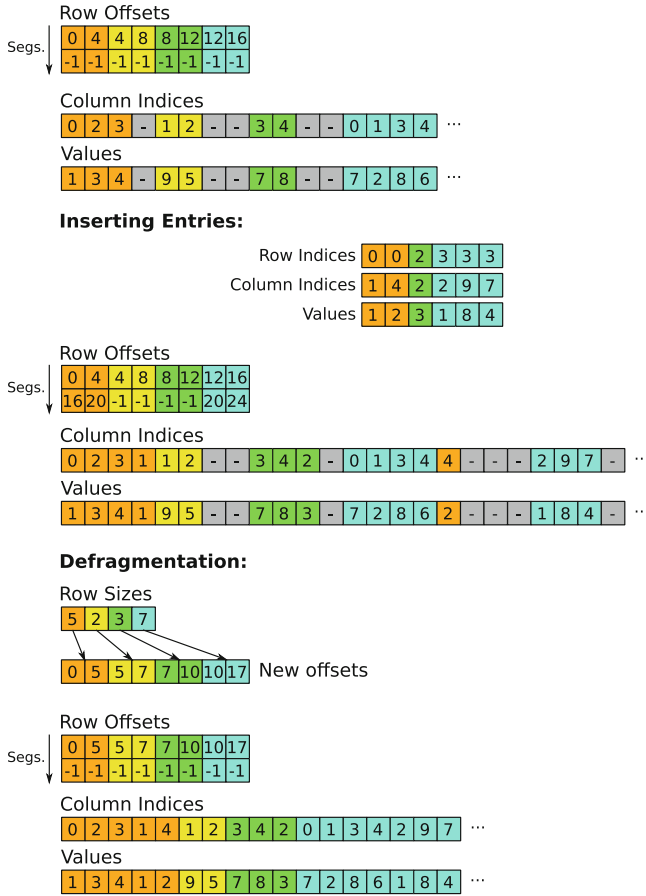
Row Offsets

Segs.

| 0 | 4 | 4 | 8 | 8 | 12 | 12 | 16 |
|---|---|---|---|---|---|---|---|
| -1 | -1 | -1 | -1 | -1 | -1 | -1 | -1 |

Column Indices

| 0 | 2 | 3 | - | 1 | 2 | - | - | 3 | 4 | - | - | 0 | 1 | 3 | 4 | ··· |
|---|---|---|---|---|---|---|---|---|---|---|---|---|---|---|---|---|

Values

| 1 | 3 | 4 | - | 9 | 5 | - | - | 7 | 8 | - | - | 7 | 2 | 8 | 6 | ··· |
|---|---|---|---|---|---|---|---|---|---|---|---|---|---|---|---|---|

Inserting Entries:

| Row Indices | 0 | 0 | 2 | 3 | 3 | 3 |
|---|---|---|---|---|---|---|
| Column Indices | 1 | 4 | 2 | 2 | 9 | 7 |
| Values | 1 | 2 | 3 | 1 | 8 | 4 |

Row Offsets

Segs.

| 0 | 4 | 4 | 8 | 8 | 12 | 12 | 16 |
|---|---|---|---|---|---|---|---|
| 16 | 20 | -1 | -1 | -1 | -1 | 20 | 24 |

Column Indices

| 0 | 2 | 3 | 1 | 1 | 2 | - | - | 3 | 4 | 2 | - | 0 | 1 | 3 | 4 | 4 | - | - | - | 2 | 9 | 7 | - | ·· |
|---|---|---|---|---|---|---|---|---|---|---|---|---|---|---|---|---|---|---|---|---|---|---|---|---|

Values

| 1 | 3 | 4 | 1 | 9 | 5 | - | - | 7 | 8 | 3 | - | 7 | 2 | 8 | 6 | 2 | - | - | - | 1 | 8 | 4 | - | ·· |
|---|---|---|---|---|---|---|---|---|---|---|---|---|---|---|---|---|---|---|---|---|---|---|---|---|

Defragmentation:

Row Sizes

| 5 | 2 | 3 | 7 |
|---|---|---|---|

| 0 | 5 | 5 | 7 | 7 | 10 | 10 | 17 |
|---|---|---|---|---|---|---|---|

New offsets

Row Offsets

Segs.

| 0 | 5 | 5 | 7 | 7 | 10 | 10 | 17 |
|---|---|---|---|---|---|---|---|
| -1 | -1 | -1 | -1 | -1 | -1 | -1 | -1 |

Column Indices

| 0 | 2 | 3 | 1 | 4 | 1 | 2 | 3 | 4 | 2 | 0 | 1 | 3 | 4 | 2 | 9 | 7 | ··· |
|---|---|---|---|---|---|---|---|---|---|---|---|---|---|---|---|---|---|

Values

| 1 | 3 | 4 | 1 | 2 | 9 | 5 | 7 | 8 | 3 | 7 | 2 | 8 | 6 | 1 | 8 | 4 | ··· |
|---|---|---|---|---|---|---|---|---|---|---|---|---|---|---|---|---|---|